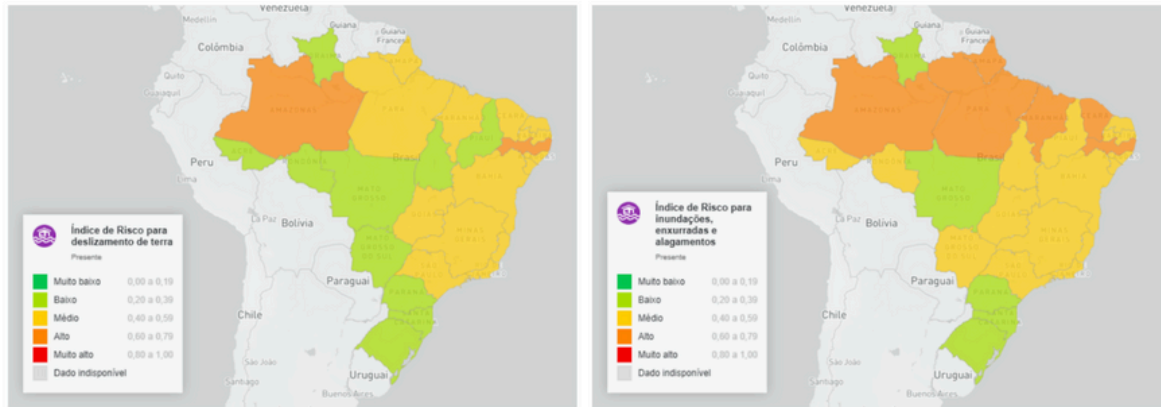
Venezuela
Medellín
Guiana
Guiana Francesa
Colômbia
Quito
Guayaquil
Amazonas
Amapá
Pará
Maranhão
Ceará
Acre
Rondônia
Brasil
Peru
Lima
Mato Grosso
Bahia
Goiás
Minas Gerais
Bolivia
La Paz
Mato Grosso do Sul
Paraguai
Paraná
Santa Catarina
Chile
São João
Santiago
Uruguai
Buenos Aires

Índice de Risco para deslizamento de terra
Presente

| | |
|---|---|
| Muito baixo | 0,00 a 0,19 |
| Baixo | 0,20 a 0,39 |
| Médio | 0,40 a 0,59 |
| Alto | 0,60 a 0,79 |
| Muito alto | 0,80 a 1,00 |
| Dado indisponível | |

Venezuela
Medellín
Guiana
Guiana Francesa
Colômbia
Quito
Guayaquil
Amazonas
Pará
Maranhão
Ceará
Acre
Brasil
Peru
Lima
Mato Grosso
Bahia
Goiás
Minas Gerais
Bolivia
La Paz
Mato Grosso do Sul
Paraguai
Paraná
Santa Catarina
Chile
São João
Santiago
Uruguai
Buenos Aires

Índice de Risco para inundações, enxurradas e alagamentos
Presente

| | |
|---|---|
| Muito baixo | 0,00 a 0,19 |
| Baixo | 0,20 a 0,39 |
| Médio | 0,40 a 0,59 |
| Alto | 0,60 a 0,79 |
| Muito alto | 0,80 a 1,00 |
| Dado indisponível | |